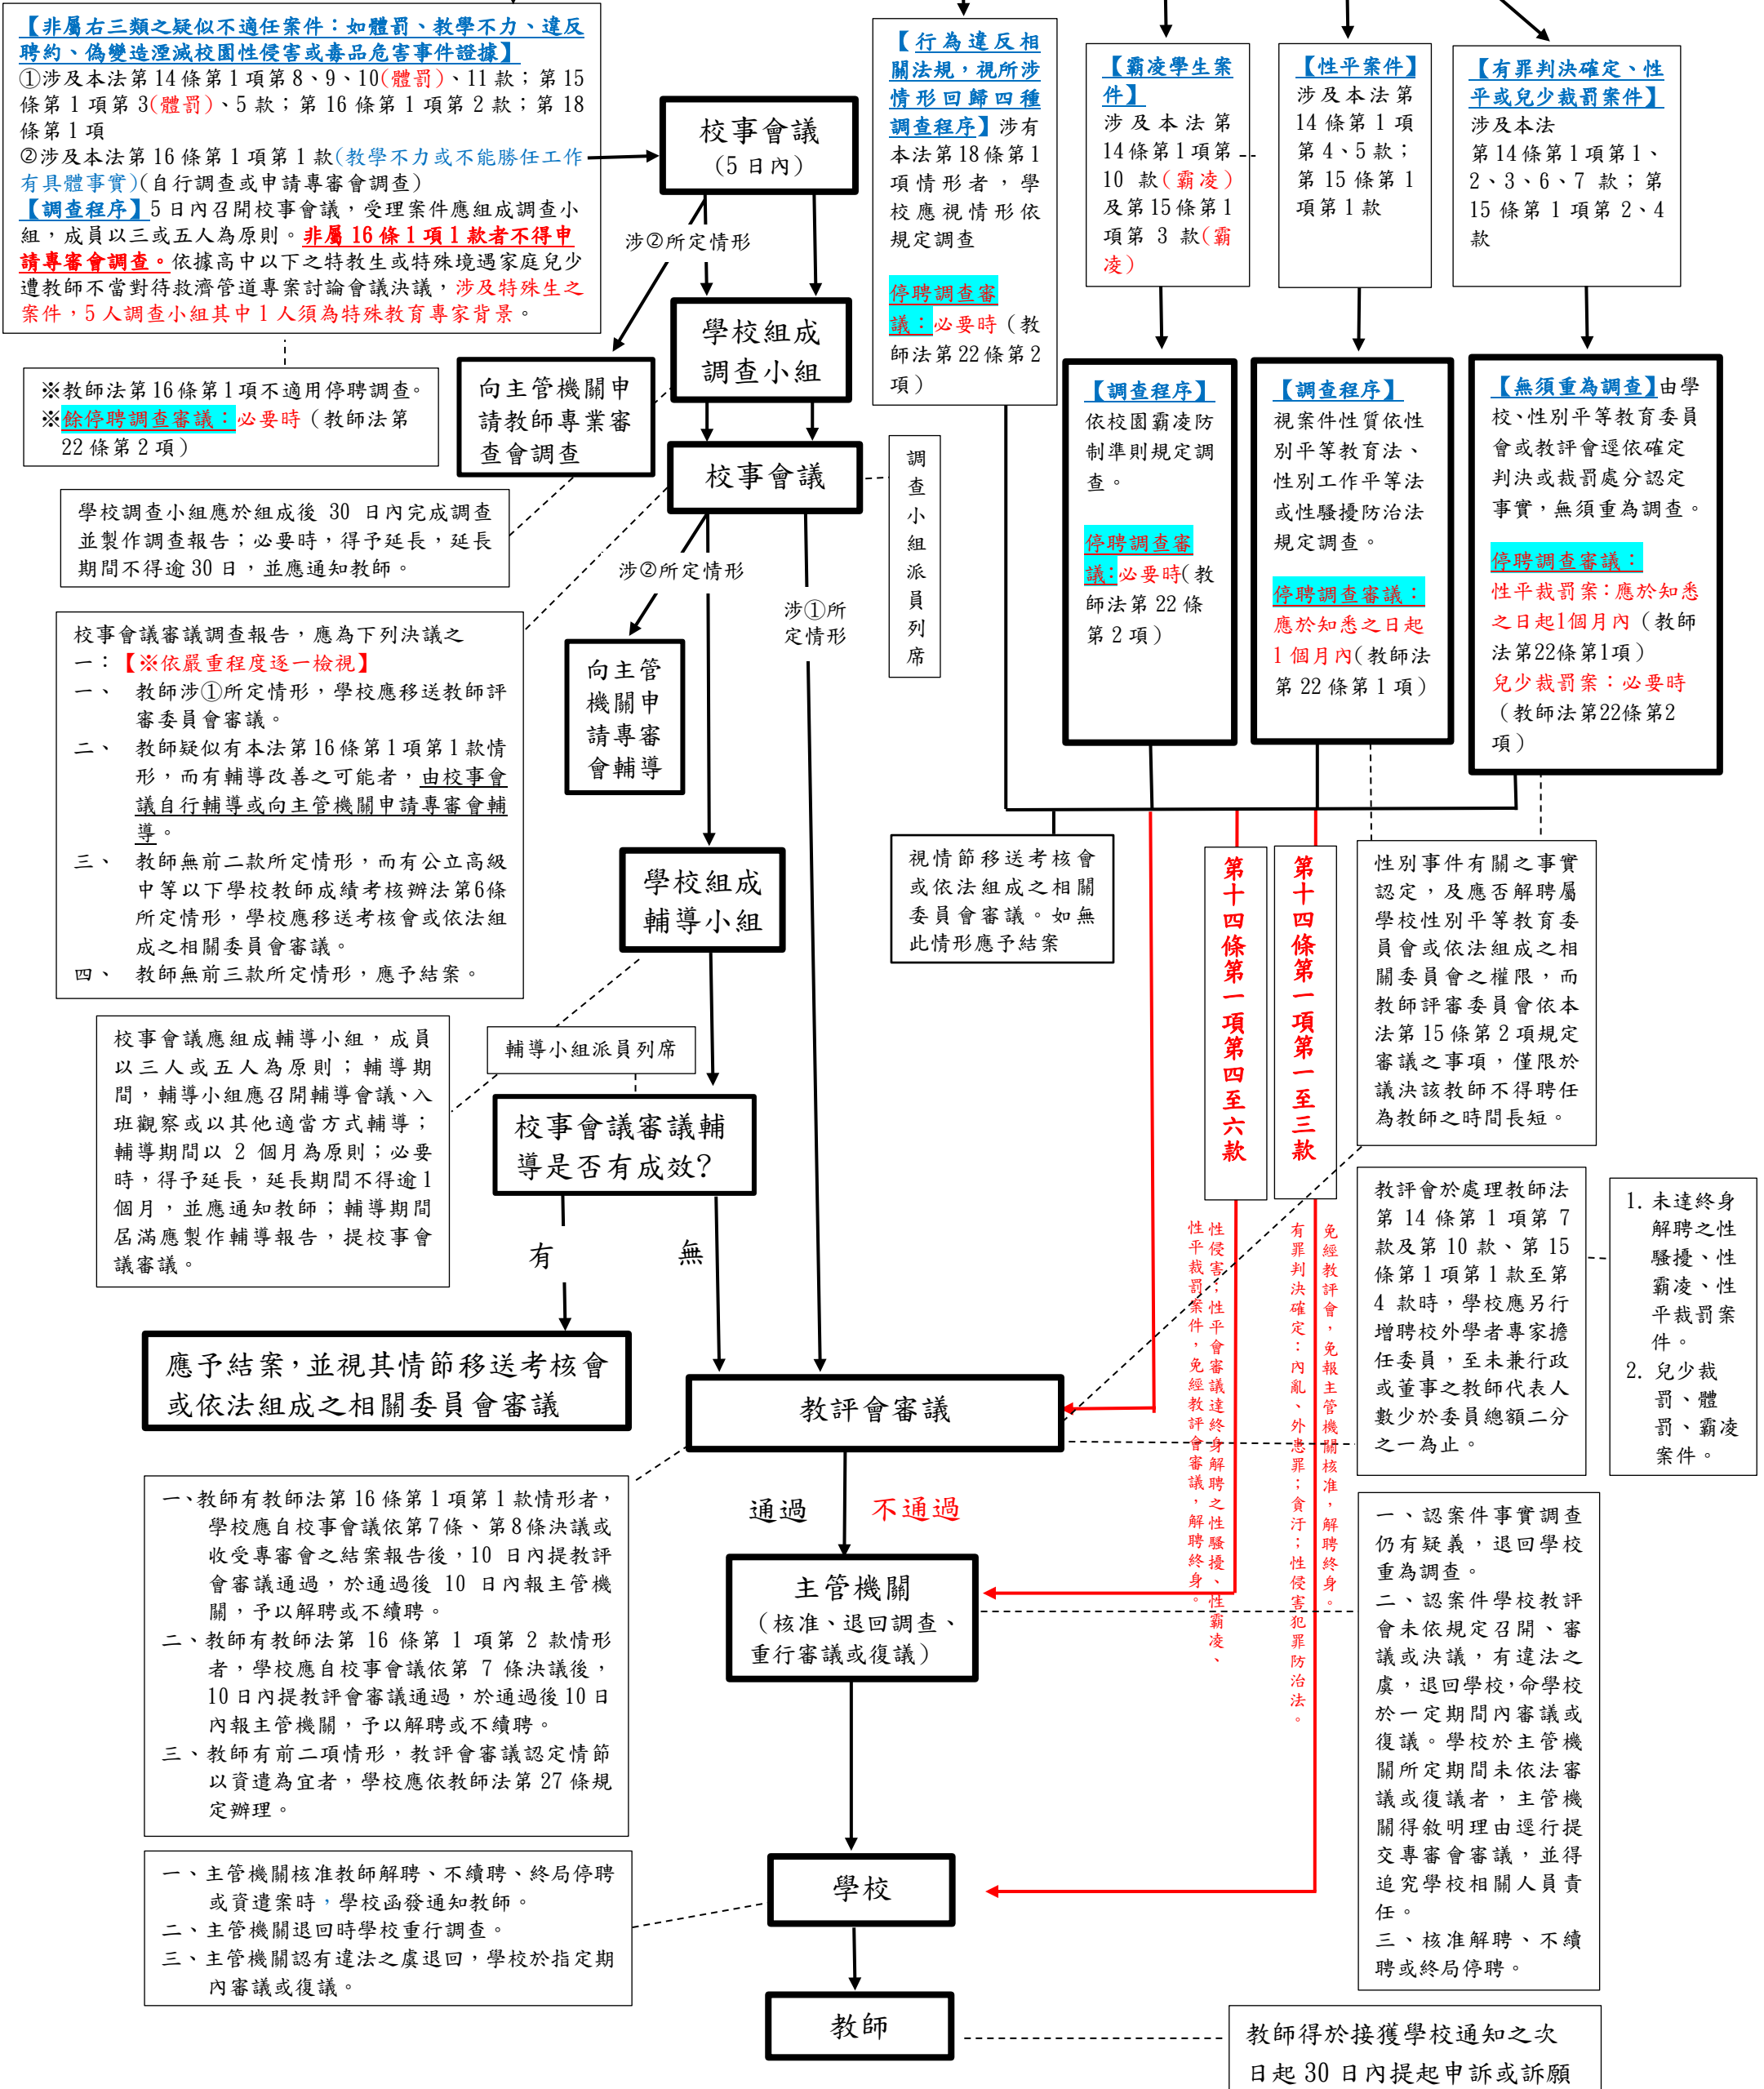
【非屬右三類之疑似不適任案件：如體罰、教學不力、違反聘約、偽變造湮滅校園性侵害或毒品危害事件證據】
①涉及本法第 14 條第 1 項第 8、9、10(體罰)、11 款；第 15 條第 1 項第 3(體罰)、5 款；第 16 條第 1 項第 2 款；第 18 條第 1 項
②涉及本法第 16 條第 1 項第 1 款(教學不力或不能勝任工作有具體事實)(自行調查或申請專審會調查)
【調查程序】5 日內召開校事會議，受理案件應組成調查小組，成員以三或五人為原則。非屬 16 條 1 項 1 款者不得申請專審會調查。依據高中以下之特教生或特殊境遇家庭兒少遭教師不當對待救濟管道專案討論會議決議，涉及特殊生之案件，5 人調查小組其中 1 人須為特殊教育專家背景。

【行為違反相關法規，視所涉情形回歸四種調查程序】涉有本法第 18 條第 1 項情形者，學校應視情形依規定調查
停聘調查審議：必要時（教師法第 22 條第 2 項）

【霸凌學生案件】
涉及本法第 14 條第 1 項第 10 款(霸凌)及第 15 條第 1 項第 3 款(霸凌)

【性平案件】
涉及本法第 14 條第 1 項第 4、5 款；第 15 條第 1 項第 1 款

【有罪判決確定、性平或兒少裁罰案件】
涉及本法第 14 條第 1 項第 1、2、3、6、7 款；第 15 條第 1 項第 2、4 款

校事會議
(5 日內)

涉②所定情形

學校組成調查小組

※教師法第 16 條第 1 項不適用停聘調查。
※餘停聘調查審議：必要時（教師法第 22 條第 2 項）

向主管機關申請教師專業審查會調查

校事會議

調查小組派員列席

學校調查小組應於組成後 30 日內完成調查並製作調查報告；必要時，得予延長，延長期間不得逾 30 日，並應通知教師。

涉②所定情形

涉①所定情形

校事會議審議調查報告，應為下列決議之一：【※依嚴重程度逐一檢視】
一、 教師涉①所定情形，學校應移送教師評審委員會審議。
二、 教師疑似有本法第 16 條第 1 項第 1 款情形，而有輔導改善之可能者，由校事會議自行輔導或向主管機關申請專審會輔導。
三、 教師無前二款所定情形，而有公立高級中等以下學校教師成績考核辦法第6條所定情形，學校應移送考核會或依法組成之相關委員會審議。
四、 教師無前三款所定情形，應予結案。

向主管機關申請專審會輔導

學校組成輔導小組

【調查程序】
依校園霸凌防制準則規定調查。
停聘調查審議:必要時(教師法第 22 條第 2 項)

【調查程序】
視案件性質依性別平等教育法、性別工作平等法或性騷擾防治法規定調查。
停聘調查審議：
應於知悉之日起 1 個月內(教師法第 22 條第 1 項)

【無須重為調查】由學校、性別平等教育委員會或教評會逕依確定判決或裁罰處分認定事實，無須重為調查。
停聘調查審議：
性平裁罰案：應於知悉之日起1個月內（教師法第22條第1項）
兒少裁罰案：必要時（教師法第22條第2項）

視情節移送考核會或依法組成之相關委員會審議。如無此情形應予結案

第十四條第一項第四至六款

第十四條第一項第一至三款

性別事件有關之事實認定，及應否解聘屬學校性別平等教育委員會或依法組成之相關委員會之權限，而教師評審委員會依本法第 15 條第 2 項規定審議之事項，僅限於議決該教師不得聘任為教師之時間長短。

校事會議應組成輔導小組，成員以三人或五人為原則；輔導期間，輔導小組應召開輔導會議、入班觀察或以其他適當方式輔導；輔導期間以 2 個月為原則；必要時，得予延長，延長期間不得逾 1 個月，並應通知教師；輔導期間屆滿應製作輔導報告，提校事會議審議。

輔導小組派員列席

校事會議審議輔導是否有成效?

有

無

教評會於處理教師法第 14 條第 1 項第 7 款及第 10 款、第 15 條第 1 項第 1 款至第 4 款時，學校應另行增聘校外學者專家擔任委員，至未兼行政或董事之教師代表人數少於委員總額二分之一為止。

1. 未達終身解聘之性騷擾、性霸凌、性平裁罰案件。
2. 兒少裁罰、體罰、霸凌案件。

應予結案，並視其情節移送考核會或依法組成之相關委員會審議

教評會審議

性侵害、性平裁罰案件，免經教評會審議，解聘終身。
性平會議達終身解聘之性騷擾、性霸凌。

有罪判決確定：內亂、外患罪；貪污；性侵害犯罪防治法。

免經教評會，免報主管機關核准，解聘終身。

一、教師有教師法第 16 條第 1 項第 1 款情形者，學校應自校事會議依第 7 條、第 8 條決議或收受專審會之結案報告後，10 日內提教評會審議通過，於通過後 10 日內報主管機關，予以解聘或不續聘。
二、教師有教師法第 16 條第 1 項第 2 款情形者，學校應自校事會議依第 7 條決議後，10 日內提教評會審議通過，於通過後 10 日內報主管機關，予以解聘或不續聘。
三、教師有前二項情形，教評會審議認定情節以資遣為宜者，學校應依教師法第 27 條規定辦理。

通過

不通過

主管機關
(核准、退回調查、重行審議或復議)

一、認案件事實調查仍有疑義，退回學校重為調查。
二、認案件學校教評會未依規定召開、審議或決議，有違法之虞，退回學校，命學校於一定期間內審議或復議。學校於主管機關所定期間未依法審議或復議者，主管機關得敘明理由逕行提交專審會審議，並得追究學校相關人員責任。
三、核准解聘、不續聘或終局停聘。

一、主管機關核准教師解聘、不續聘、終局停聘或資遣案時，學校函發通知教師。
二、主管機關退回時學校重行調查。
三、主管機關認有違法之虞退回，學校於指定期內審議或復議。

學校

教師

教師得於接獲學校通知之次日起 30 日內提起申訴或訴願